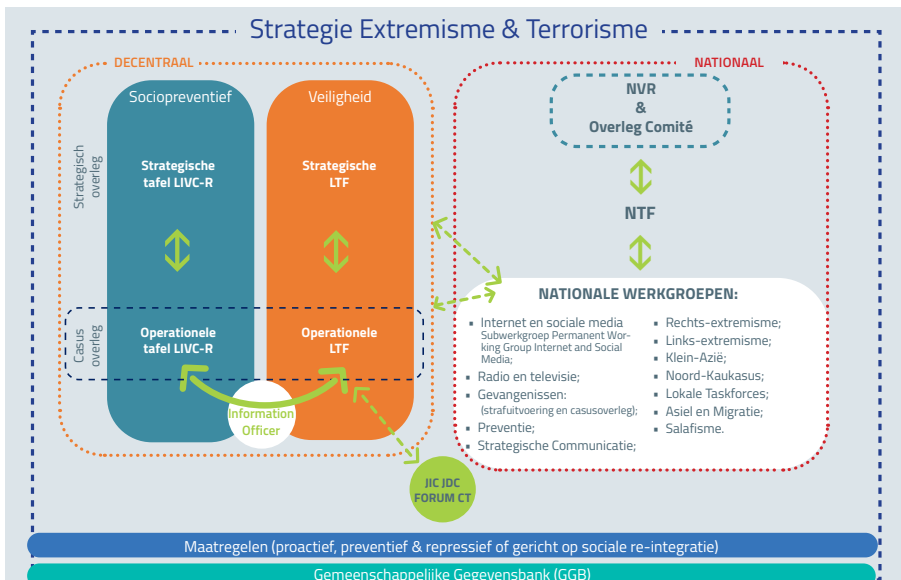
Strategie Extremisme & Terrorisme

DECENTRAAL

Strategisch overleg

Casus overleg

Sociopreventief

Strategische tafel LIVC-R

Operationele tafel LIVC-R

Veiligheid

Strategische LTF

Operationele LTF

Information Officer

JIC JDC FORUM CT

NATIONAAL

NVR & Overleg Comité

NTF

NATIONALE WERKGROEPEN:

- Internet en sociale media Subwerkgroep Permanent Working Group Internet and Social Media;
- Radio en televisie;
- Gevangenissen: (strafuitvoering en casusoverleg);
- Preventie;
- Strategische Communicatie;

- Rechts-extremisme;
- Links-extremisme;
- Klein-Azië;
- Noord-Kaukasus;
- Lokale Taskforces;
- Asiel en Migratie;
- Salafisme.

Maatregelen (proactief, preventief & repressief of gericht op sociale re-integratie)

Gemeenschappelijke Gegevensbank (GGB)